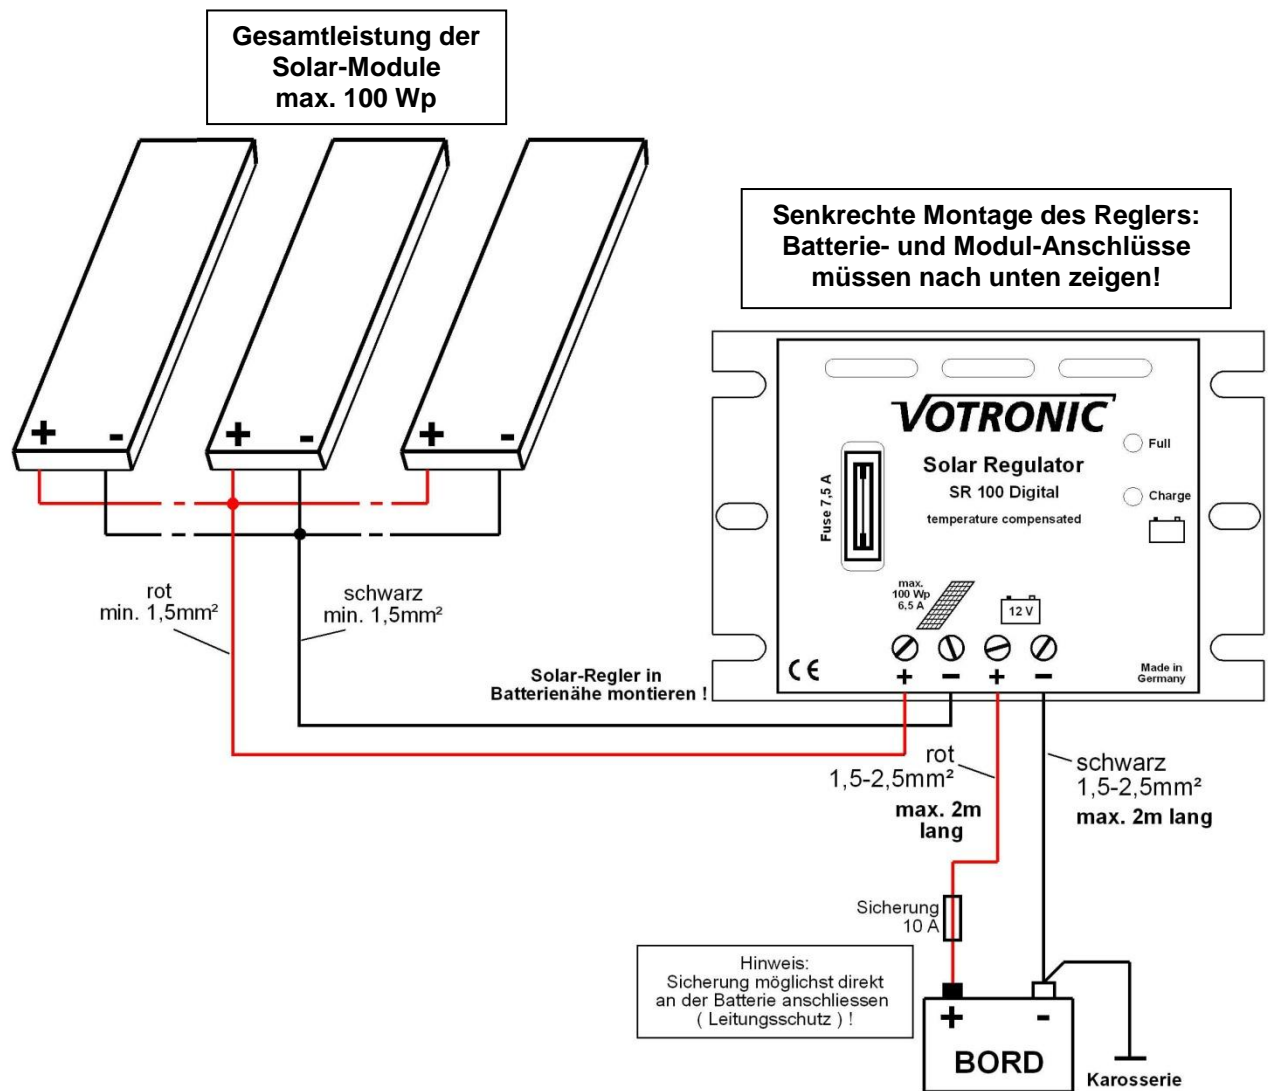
Gesamtleistung der Solar-Module max. 100 Wp

+ -
+ -
+ -

Senkrechte Montage des Reglers: Batterie- und Modul-Anschlüsse müssen nach unten zeigen!

VOTRONIC

Fuse 7,5 A

Solar Regulator
SR 100 Digital
temperature compensated

Full
Charge

max. 100 Wp 6,5 A

12 V

CE

+ − + −

Made in Germany

rot
min. 1,5mm²

schwarz
min. 1,5mm²

Solar-Regler in Batterienähe montieren !

rot
1,5-2,5mm²
max. 2m lang

schwarz
1,5-2,5mm²
max. 2m lang

Sicherung
10 A

Hinweis:
Sicherung möglichst direkt an der Batterie anschliessen ( Leitungsschutz ) !

+ -
BORD

Karosserie